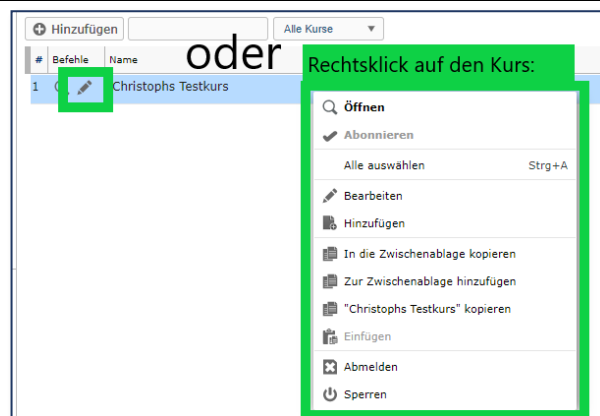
Hinzufügen

Alle Kurse

| # | Befehle | Name |
|---|---|---|
| 1 | | Christophs Testkurs |

oder

Rechtsklick auf den Kurs:

Öffnen
Abonnieren
Alle auswählen Strg+A
Bearbeiten
Hinzufügen
In die Zwischenablage kopieren
Zur Zwischenablage hinzufügen
"Christophs Testkurs" kopieren
Einfügen
Abmelden
Sperren